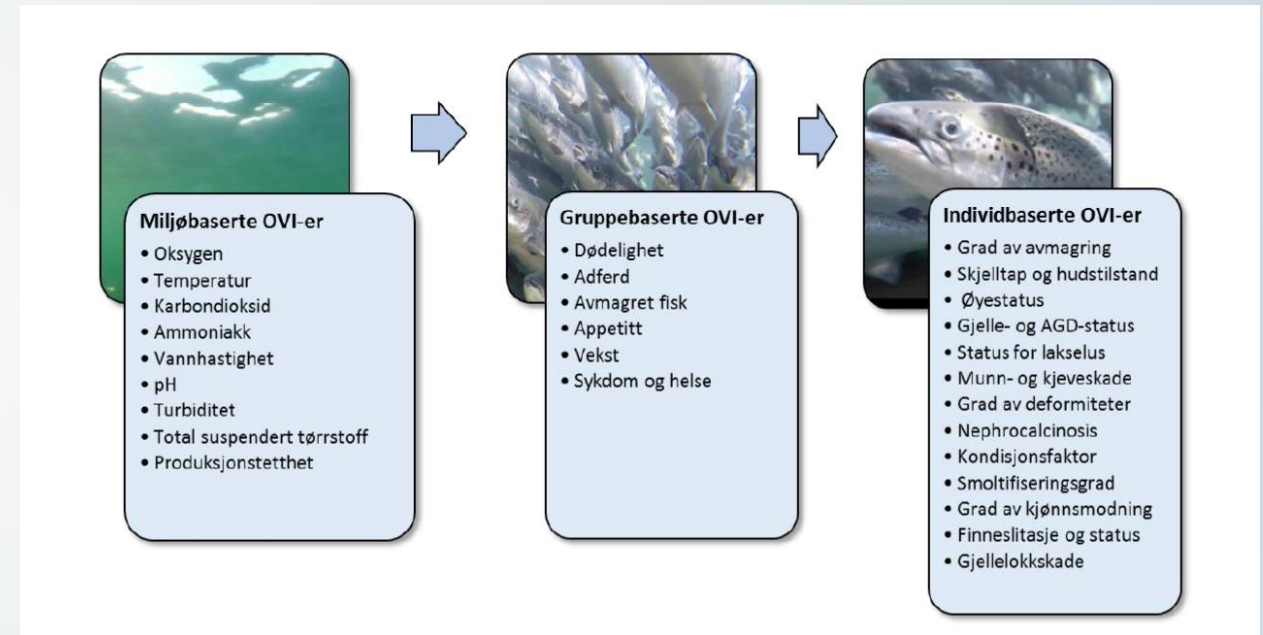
Miljøbaserte OVI-er
• Oksygen
• Temperatur
• Karbondioksid
• Ammoniakk
• Vannhastighet
• pH
• Turbiditet
• Total suspendert tørrstoff
• Produksjonstetthet

Gruppebaserte OVI-er
• Dødelighet
• Adferd
• Avmagret fisk
• Appetitt
• Vekst
• Sykdom og helse

Individbaserte OVI-er
• Grad av avmagring
• Skjelltap og hudstilstand
• Øyestatus
• Gjelle- og AGD-status
• Status for lakselus
• Munn- og kjeveskade
• Grad av deformiteter
• Nephrocalcinosis
• Kondisjonsfaktor
• Smoltifiseringsgrad
• Grad av kjønnsmodning
• Finneslitasje og status
• Gjellelokkskade